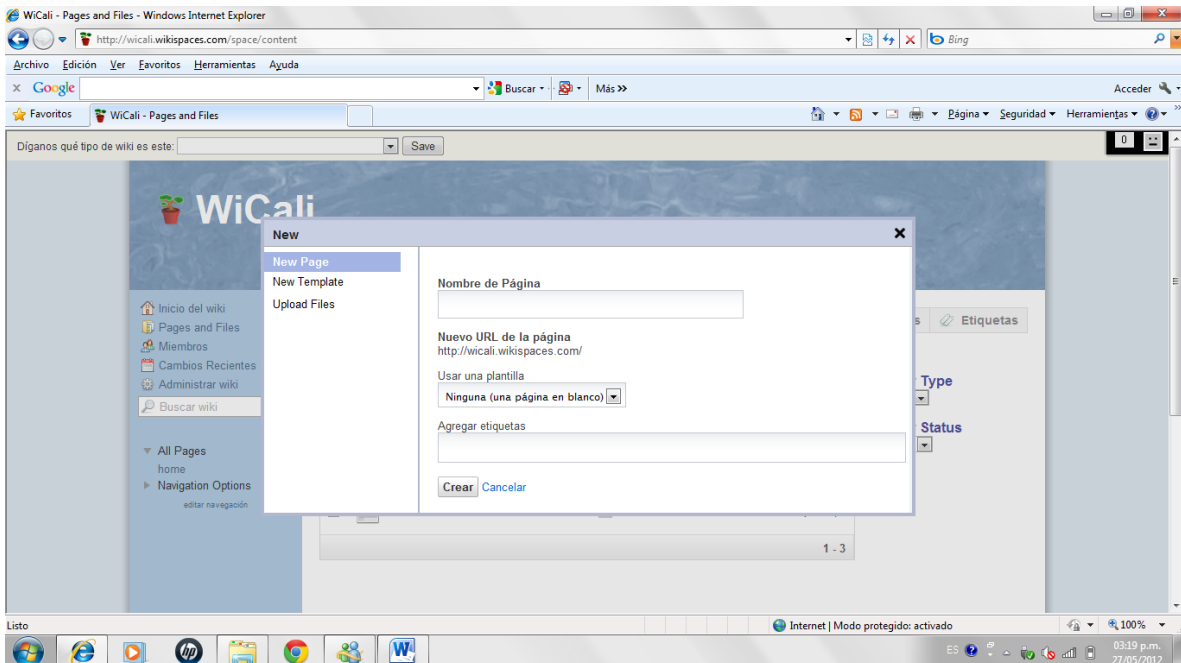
WiCali - Pages and Files - Windows Internet Explorer

http://wicali.wikispaces.com/space/content

Bing

Archivo Edición Ver Favoritos Herramientas Ayuda

Google

Buscar

Más »

Acceder

Favoritos

WiCali - Pages and Files

Página ▾ Seguridad ▾ Herramientas ▾

Díganos qué tipo de wiki es este:

Save

0

WiCali

Inicio del wiki
Pages and Files
Miembros
Cambios Recientes
Administrar wiki
Buscar wiki

All Pages
home
Navigation Options
editar navegación

s Etiquetas

Type

Status

1 - 3

New

New Page
New Template
Upload Files

Nombre de Página

Nuevo URL de la página
http://wicali.wikispaces.com/

Usar una plantilla
Ninguna (una página en blanco)

Agregar etiquetas

Crear Cancelar

Listo

Internet | Modo protegido: activado

100%

ES

03:19 p.m.
27/05/2012